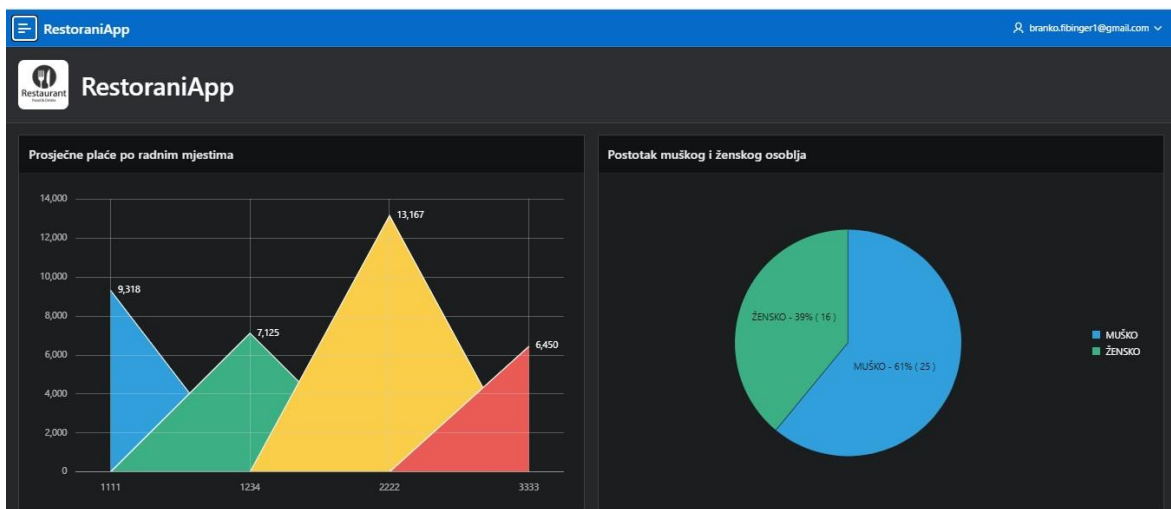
RestoraniApp

branko.fibinger1@gmail.com

Restaurant
Food & Drinks

RestoraniApp

Prosječne plaće po radnim mjestima

14,000
12,000
10,000
8,000
6,000
4,000
2,000
0

9,318
7,125
13,167
6,450

1111
1234
2222
3333

Postotak muškog i ženskog osoblja

ŽENSKO - 39% ( 16 )
MUŠKO - 61% ( 25 )

MUŠKO
ŽENSKO